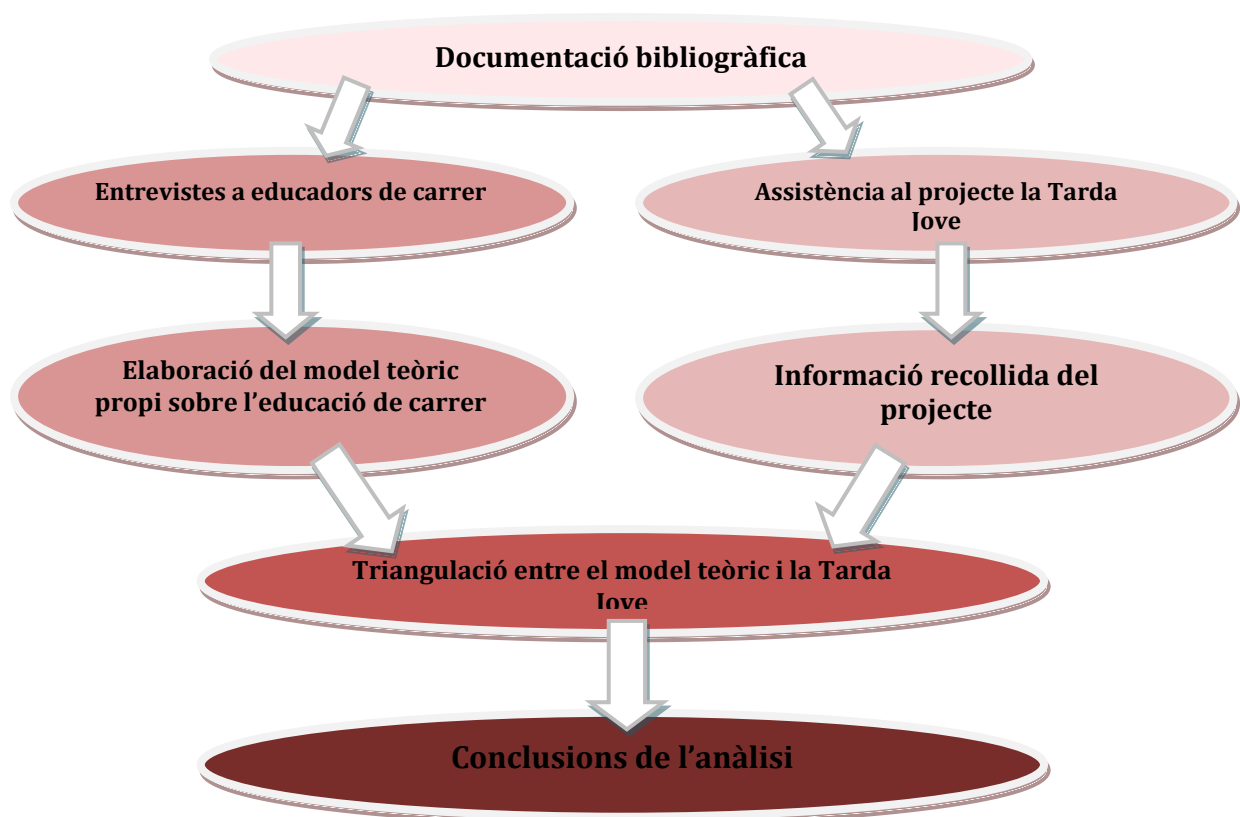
Documentació bibliogràfica

Entrevistes a educadors de carrer

Assistència al projecte la Tarda Jove

Elaboració del model teòric propi sobre l'educació de carrer

Informació recollida del projecte

Triangulació entre el model teòric i la Tarda Jove

Conclusions de l'anàlisi